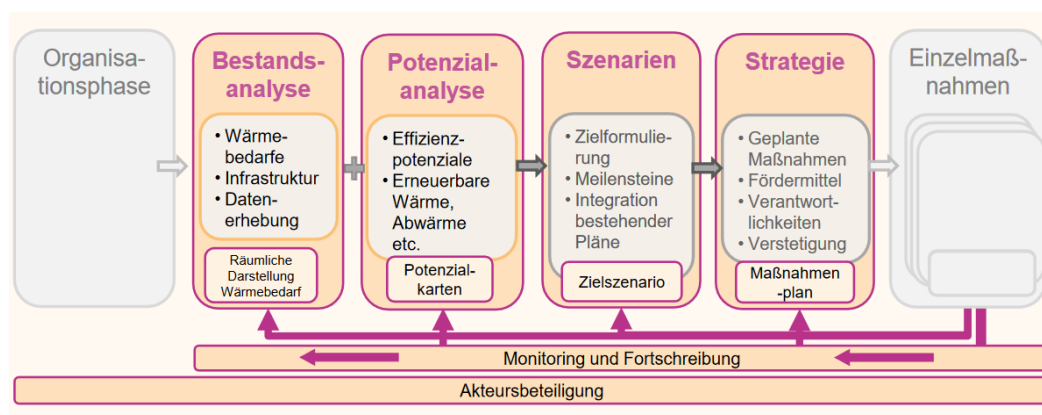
Organisationsphase

Bestandsanalyse

• Wärmebedarfe
• Infrastruktur
• Datenerhebung

Räumliche Darstellung Wärmebedarf

Potenzialanalyse

• Effizienzpotenziale
• Erneuerbare Wärme, Abwärme etc.

Potenzialkarten

Szenarien

• Zielformulierung
• Meilensteine
• Integration bestehender Pläne

Zielszenario

Strategie

• Geplante Maßnahmen
• Fördermittel
• Verantwortlichkeiten
• Verstetigung

Maßnahmenplan

Einzelmaßnahmen

Monitoring und Fortschreibung

Akteursbeteiligung